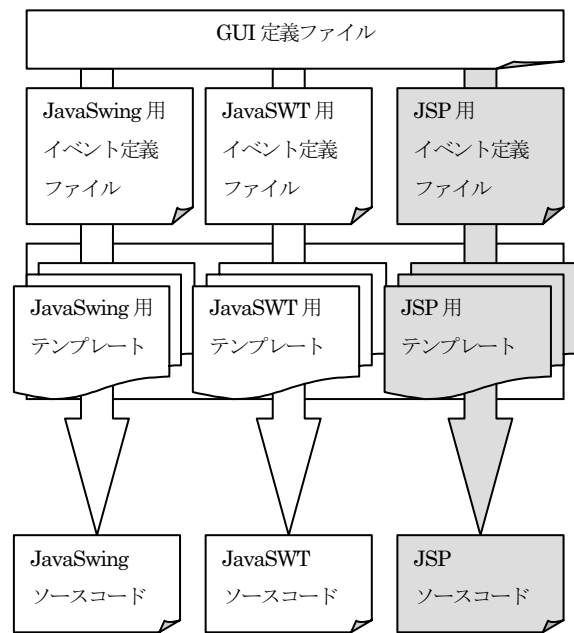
GUI 定義ファイル

JavaSwing 用
イベント定義
ファイル

JavaSWT 用
イベント定義
ファイル

JSP 用
イベント定義
ファイル

JavaSwing 用
テンプレート

JavaSWT 用
テンプレート

JSP 用
テンプレート

JavaSwing
ソースコード

JavaSWT
ソースコード

JSP
ソースコード